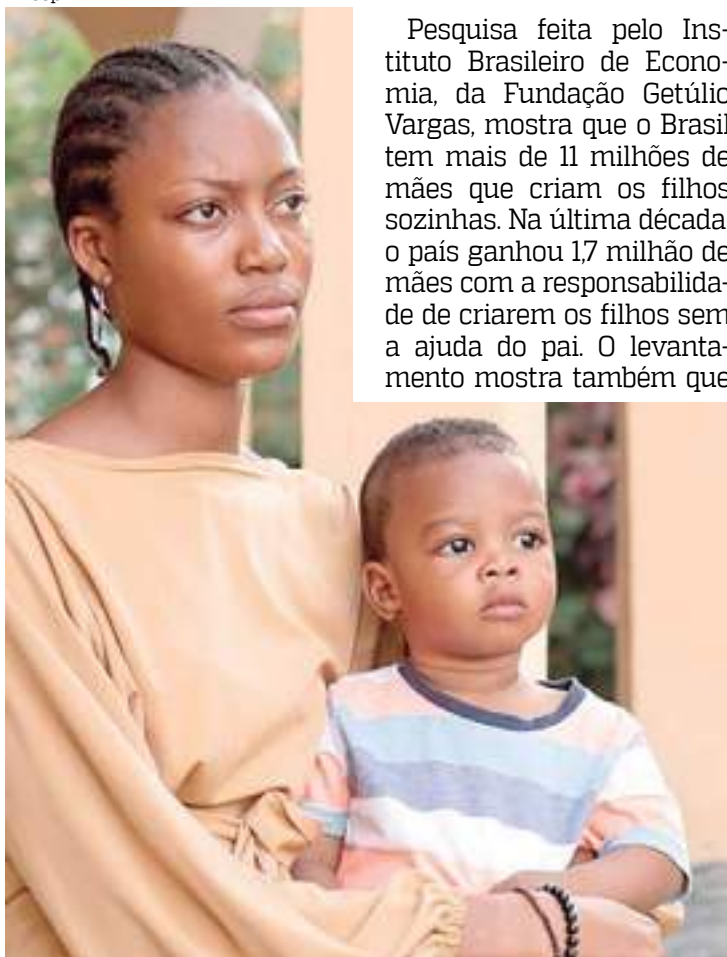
Pesquisa feita pelo Instituto Brasileiro de Economia, da Fundação Getúlio Vargas, mostra que o Brasil tem mais de 11 milhões de mães que criam os filhos sozinhas. Na última década, o país ganhou 1,7 milhão de mães com a responsabilidade de criarem os filhos sem a ajuda do pai. O levantamento mostra também que